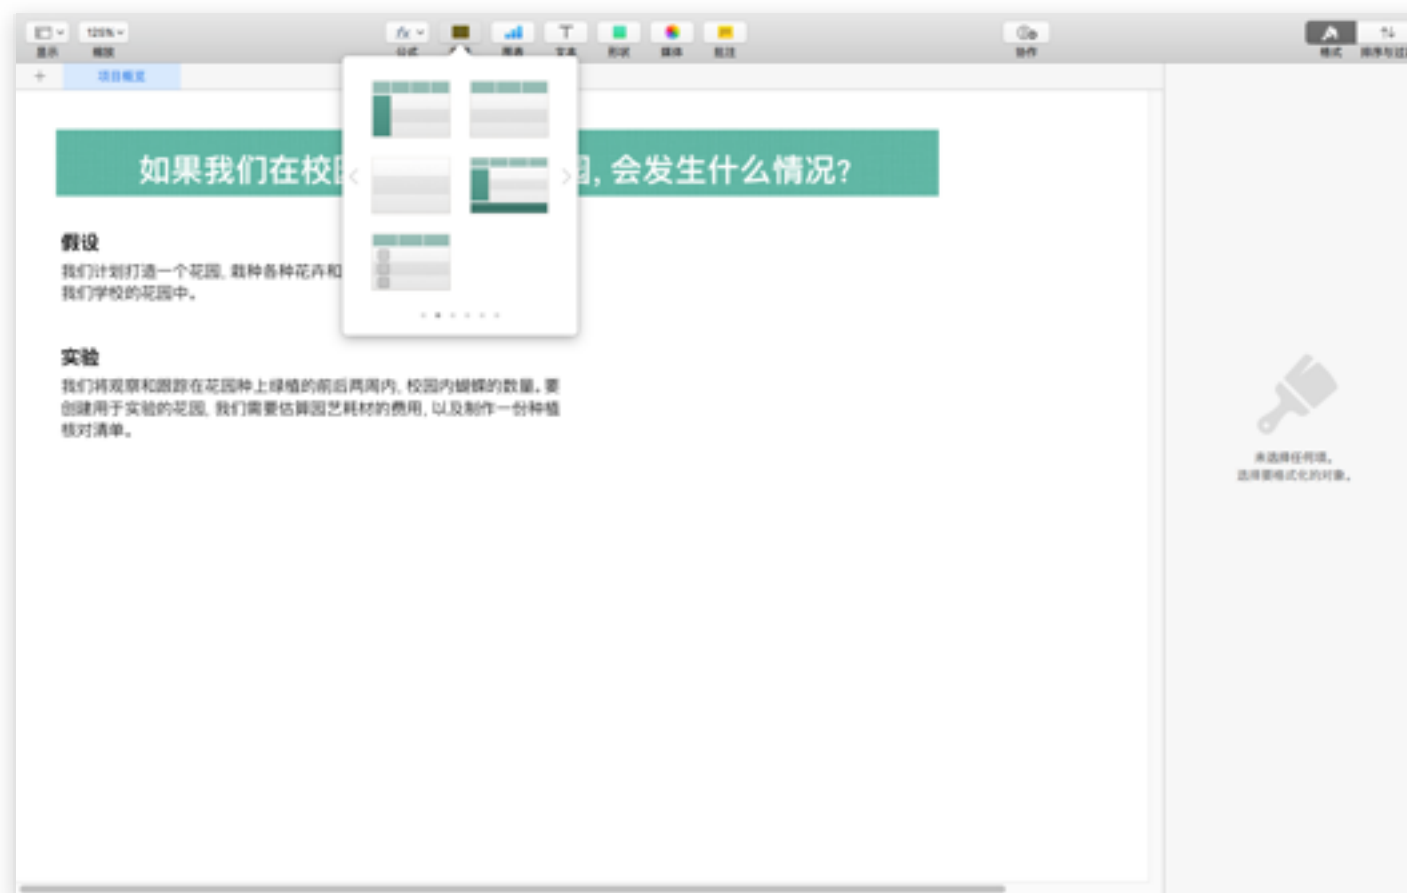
显示 缩放 125%

公式 表格 图表 文本 形状 媒体 批注

协作

格式 排序与过滤

项目概览

如果我们在校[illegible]园，会发生什么情况？

假设

我们计划打造一个花园，栽种各种花卉和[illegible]我们学校的花园中。

实验

我们将观察和跟踪在花园种上绿植的前后两周内，校园内蝴蝶的数量。要创建用于实验的花园，我们需要估算园艺耗材的费用，以及制作一份种植核对清单。

未选择任何项。
选择要格式化的对象。